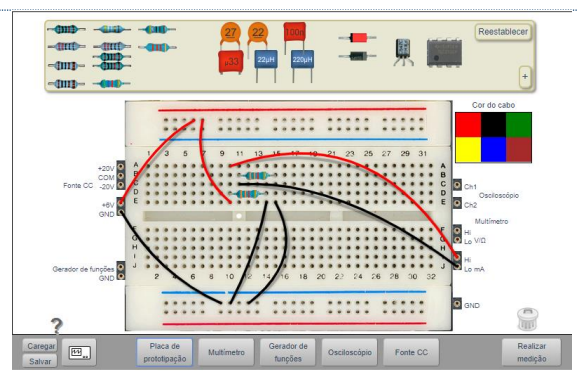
27 22 100n
p33 22µH 220µH
Reestabelecer
+
Cor do cabo
1 3 5 7 9 11 13 15 17 19 21 23 25 27 29 31
A B C D E
+20V
COM
-20V
Fonte CC
+6V
GND
Ch1
Osciloscópio
Ch2
Multímetro
Hi
Lo V/Ω
F G H I J
Hi
Lo mA
Gerador de funções
GND
2 4 6 8 10 12 14 16 18 20 22 24 26 28 30 32
GND
?
Caregar
Salvar
Placa de prototipação
Multímetro
Gerador de funções
Osciloscópio
Fonte CC
Realizar medição